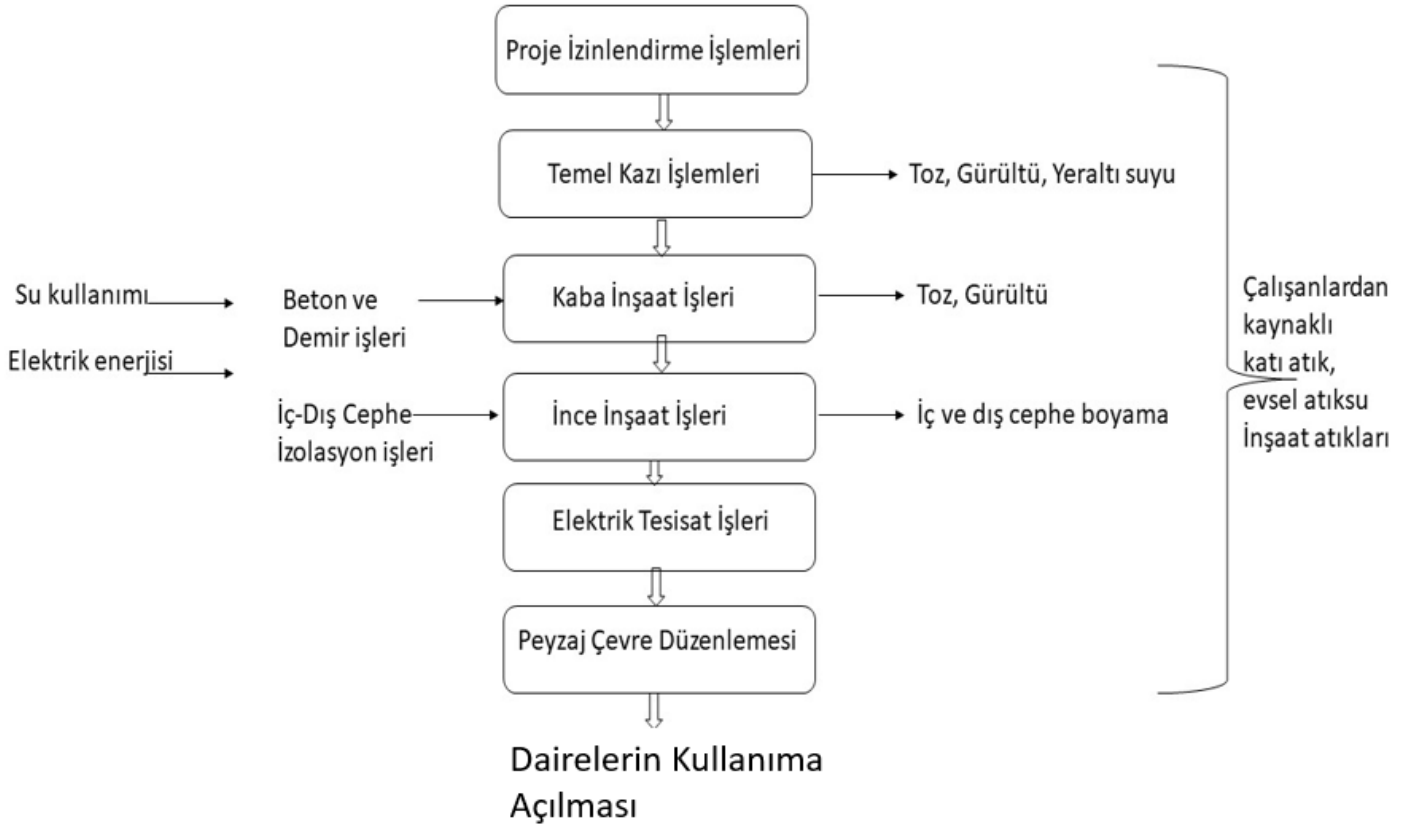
Proje İzinlendirme İşlemleri

Temel Kazı İşlemleri

Toz, Gürültü, Yeraltı suyu

Su kullanımı

Elektrik enerjisi

Beton ve Demir işleri

Kaba İnşaat İşleri

Toz, Gürültü

İç-Dış Cephe İzolasyon işleri

İnce İnşaat İşleri

İç ve dış cephe boyama

Elektrik Tesisat İşleri

Peyzaj Çevre Düzenlemesi

Dairelerin Kullanıma Açılması

Çalışanlardan kaynaklı katı atık, evsel atıksu İnşaat atıkları